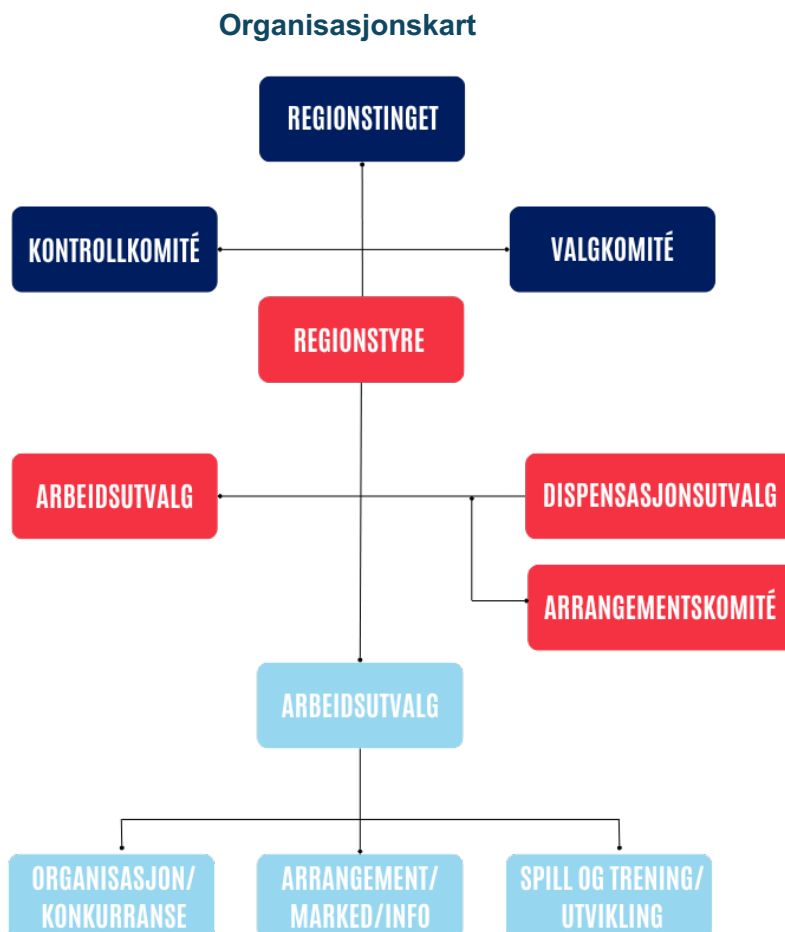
Organisasjonskart

REGIONSTINGET

KONTROLLKOMITÉ

VALGKOMITÉ

REGIONSTYRE

ARBEIDSUTVALG

DISPENSASJONSUTVALG

ARRANGEMENTSKOMITÉ

ARBEIDSUTVALG

ORGANISASJON/ KONKURRANSE

ARRANGEMENT/ MARKED/INFO

SPILL OG TRENING/ UTVIKLING